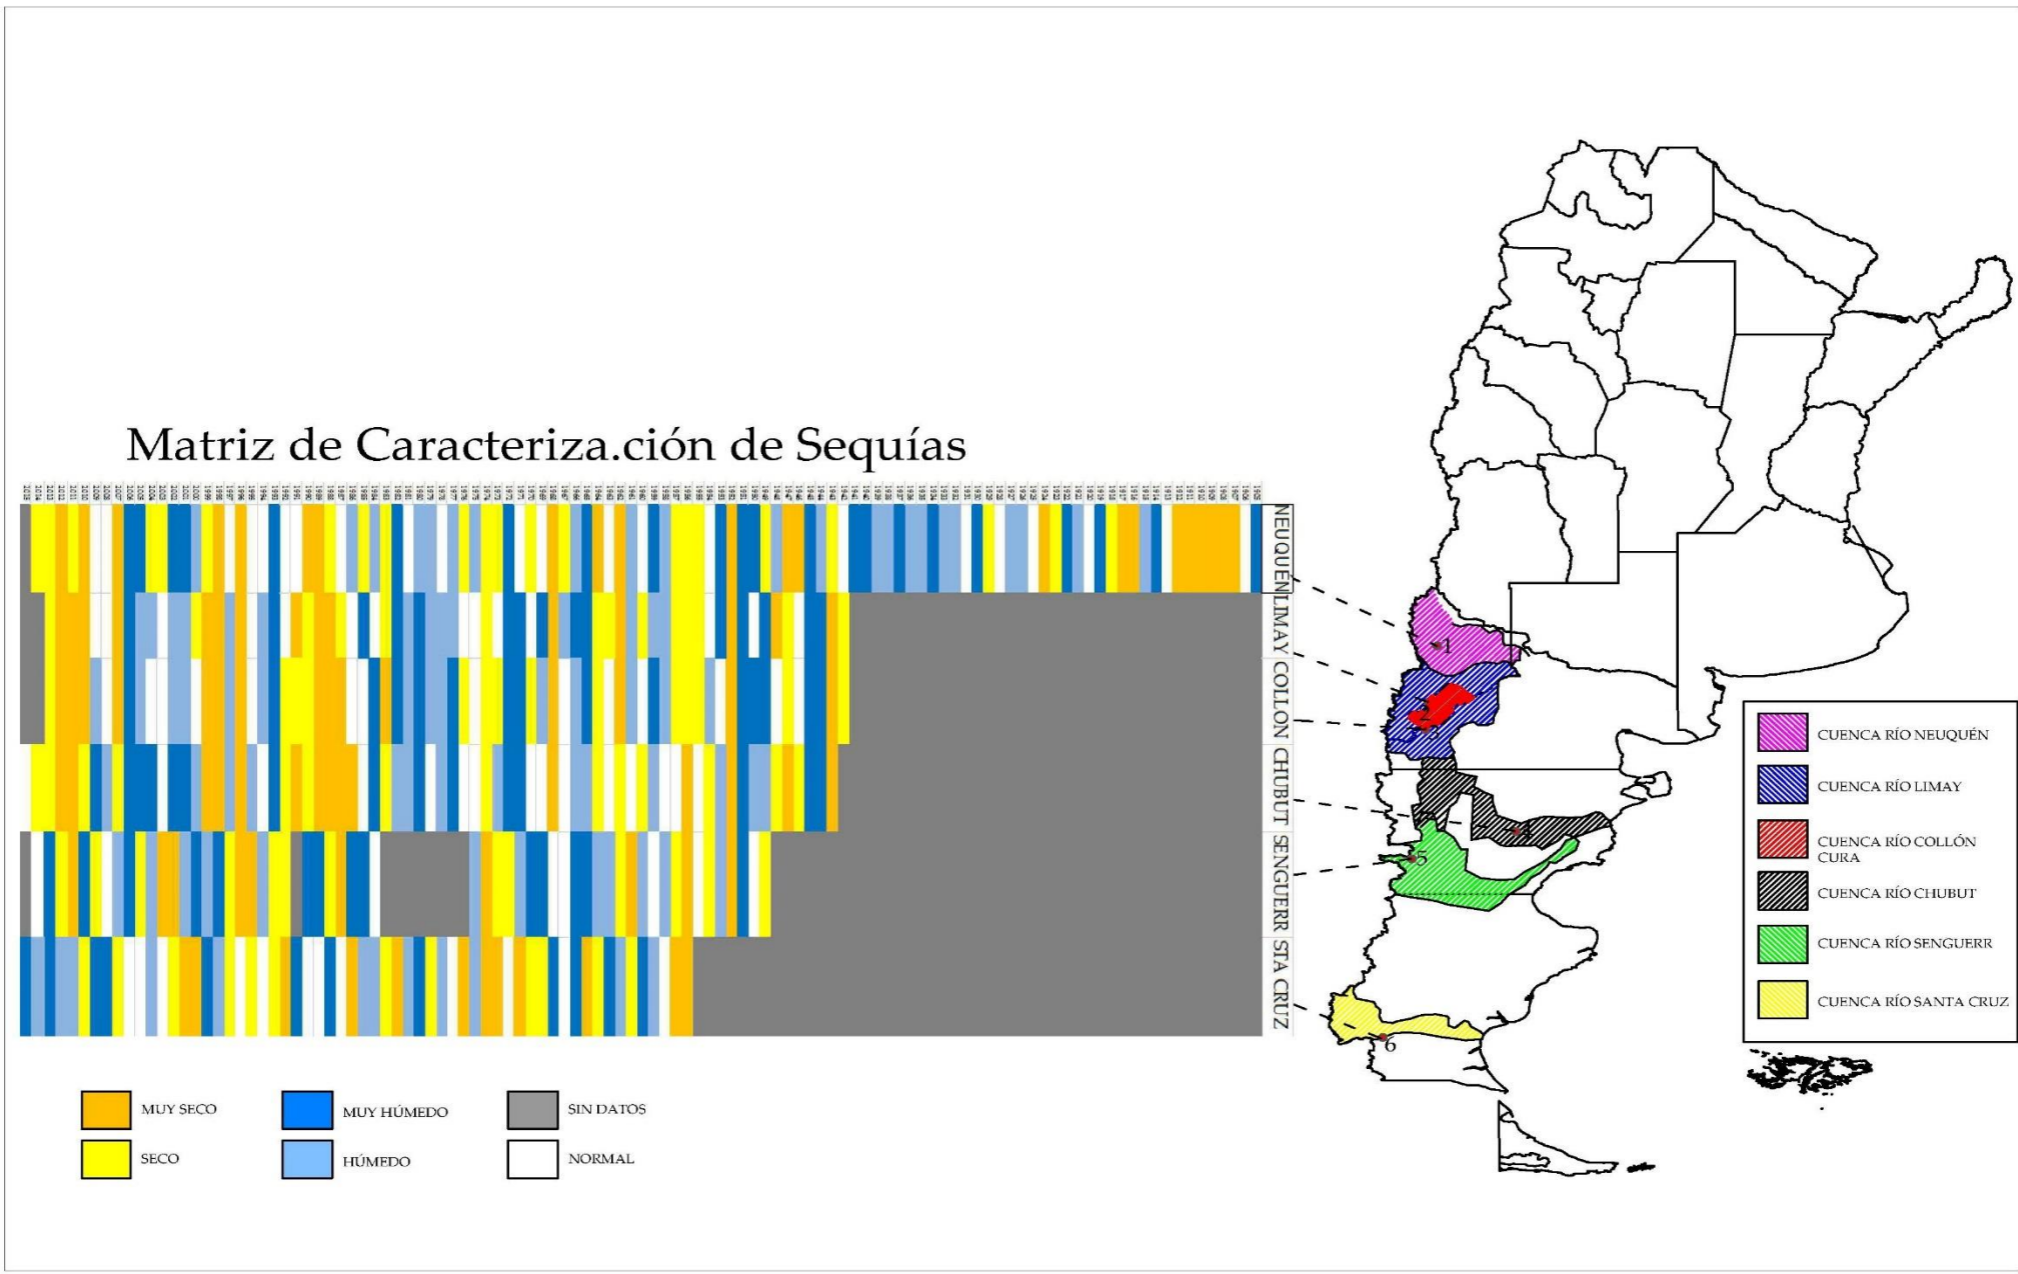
Matriz de Caracteriza.ción de Sequías

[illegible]

NEUQUEN
LIMAY
COLLON
CHUBUT
SENGUERR
STA CRUZ

1
2
3
4
5
6

CUENCA RÍO NEUQUÉN
CUENCA RÍO LIMAY
CUENCA RÍO COLLÓN CURA
CUENCA RÍO CHUBUT
CUENCA RÍO SENGUERR
CUENCA RÍO SANTA CRUZ

MUY SECO
SECO
MUY HÚMEDO
HÚMEDO
SIN DATOS
NORMAL